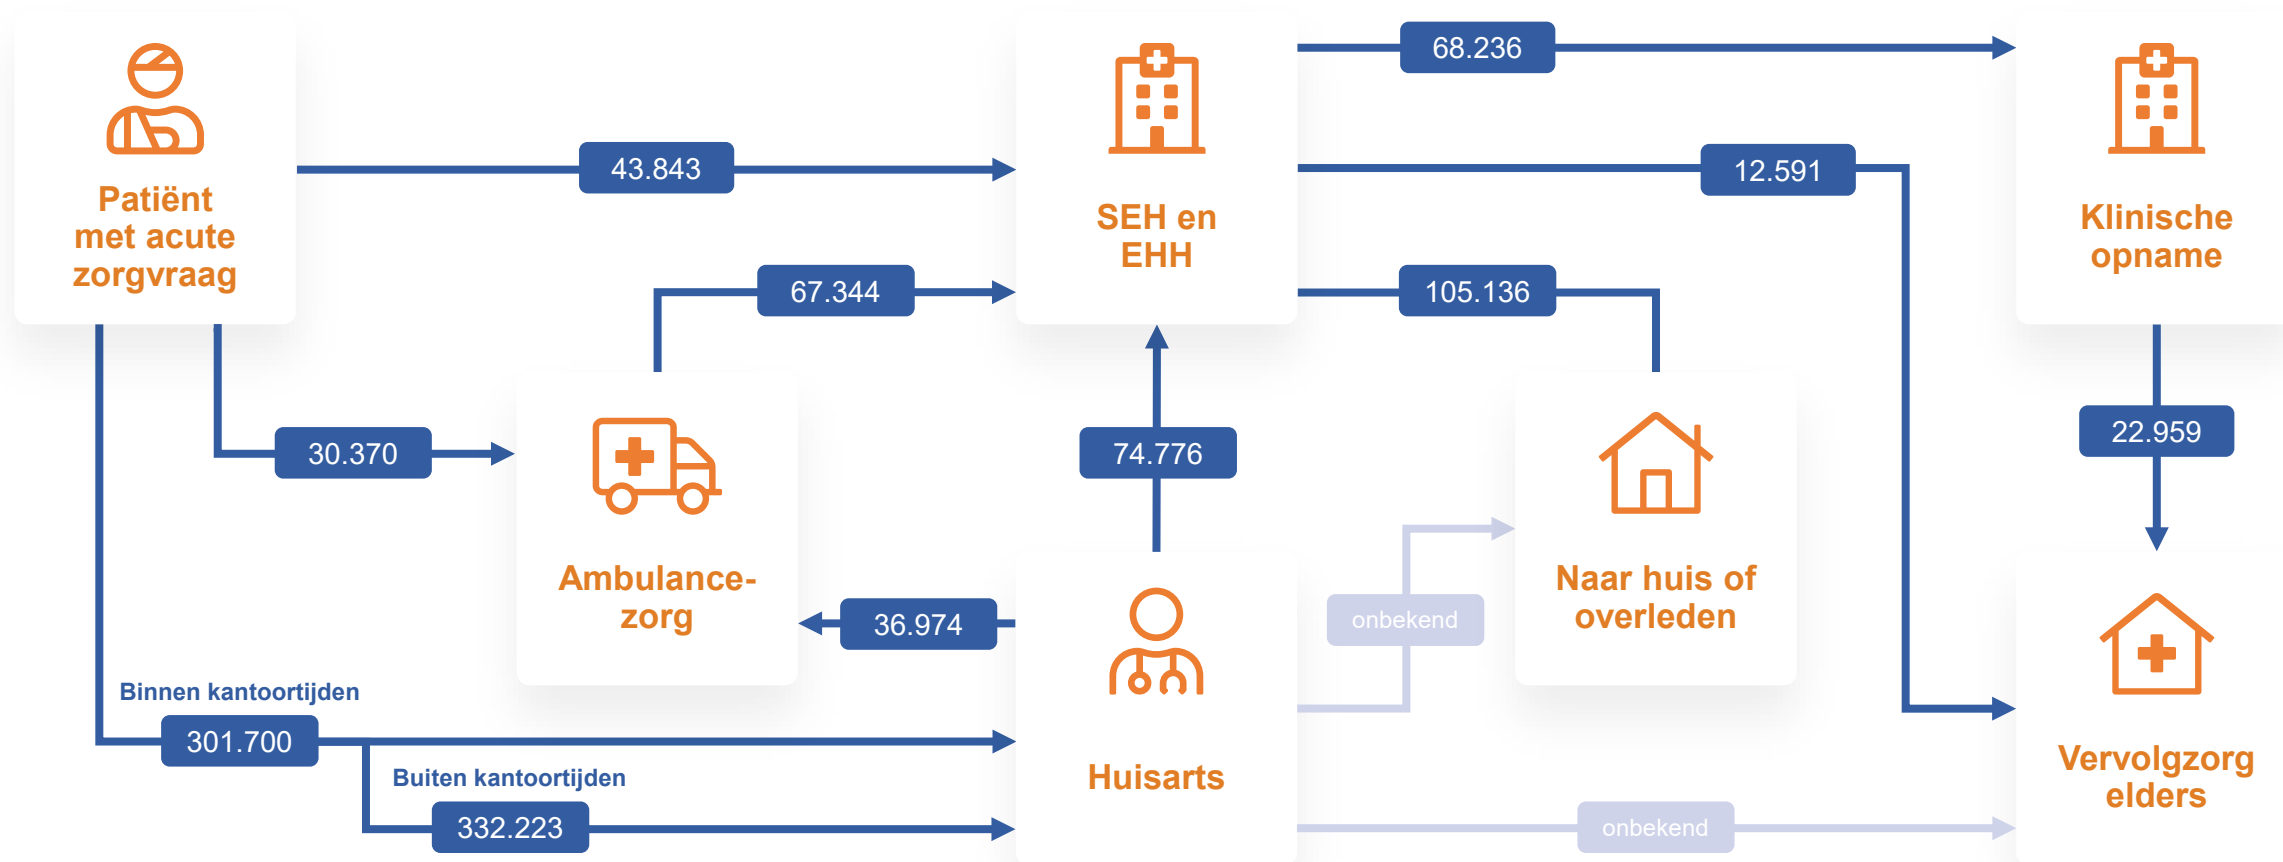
Patiënt met acute zorgvraag

43.843

SEH en EHH

68.236

12.591

Klinische opname

67.344

105.136

30.370

Ambulance-zorg

74.776

Naar huis of overleden

22.959

36.974

onbekend

Huisarts

Binnen kantoortijden

301.700

Buiten kantoortijden

332.223

onbekend

Vervolgzorg elders